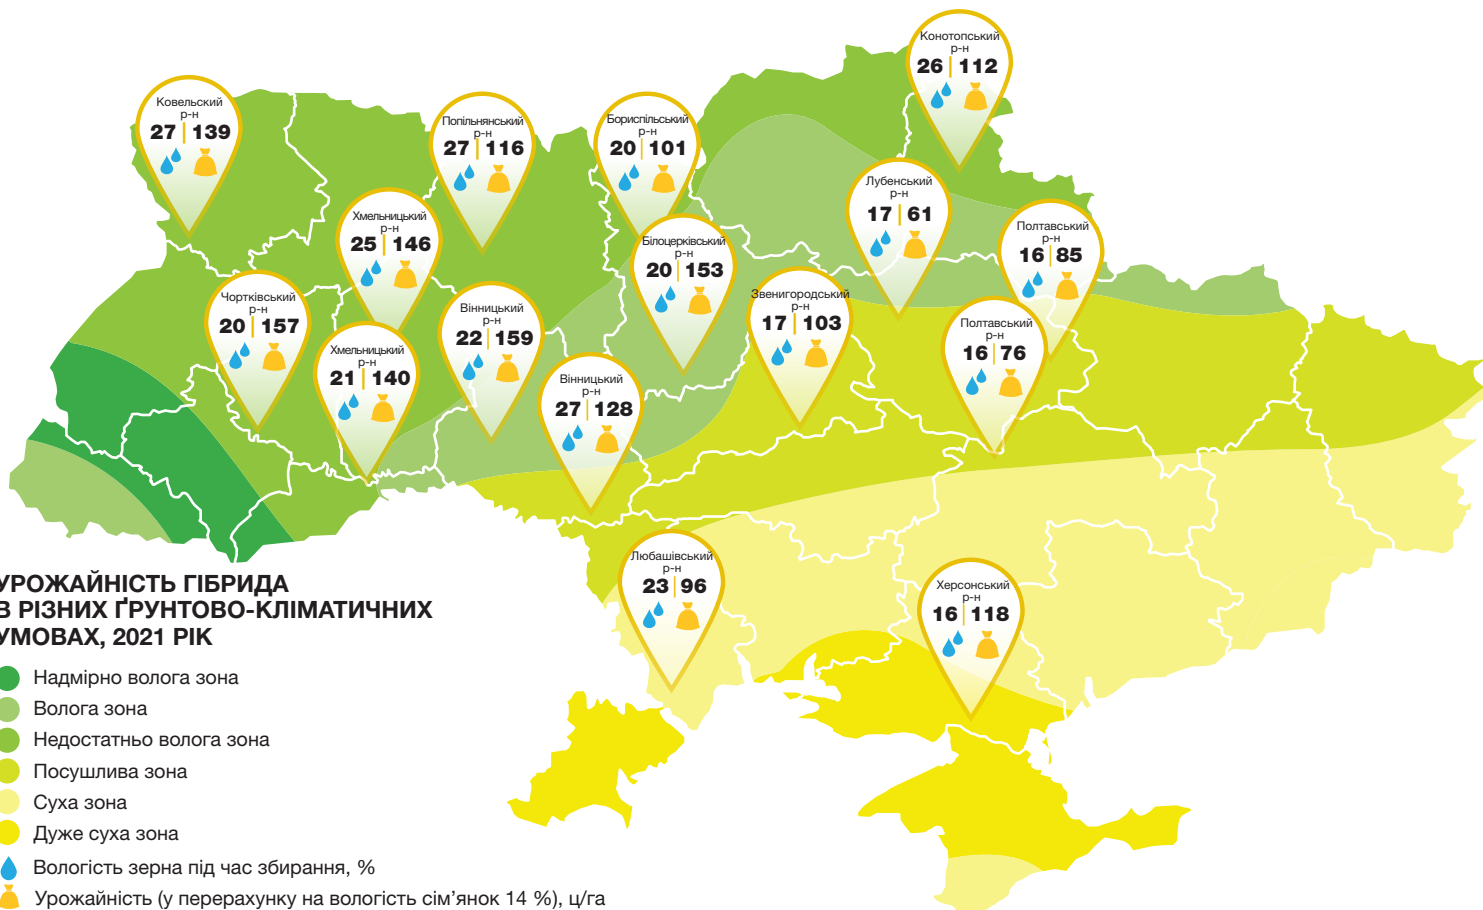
Конотопський р-н 26 | 112

Ковельський р-н 27 | 139

Попільнянський р-н 27 | 116

Бориспільський р-н 20 | 101

Лубенський р-н 17 | 61

Хмельницький р-н 25 | 146

Білоцерківський р-н 20 | 153

Полтавський р-н 16 | 85

Чортківський р-н 20 | 157

Вінницький р-н 22 | 159

Звенигородський р-н 17 | 103

Хмельницький р-н 21 | 140

Полтавський р-н 16 | 76

Вінницький р-н 27 | 128

Любашівський р-н 23 | 96

Херсонський р-н 16 | 118

УРОЖАЙНІСТЬ ГІБРИДА В РІЗНИХ ҐРУНТОВО-КЛІМАТИЧНИХ УМОВАХ, 2021 РІК

Надмірно волога зона
Волога зона
Недостатньо волога зона
Посушлива зона
Суха зона
Дуже суха зона
Вологість зерна під час збирання, %
Урожайність (у перерахунку на вологість сім'янок 14 %), ц/га